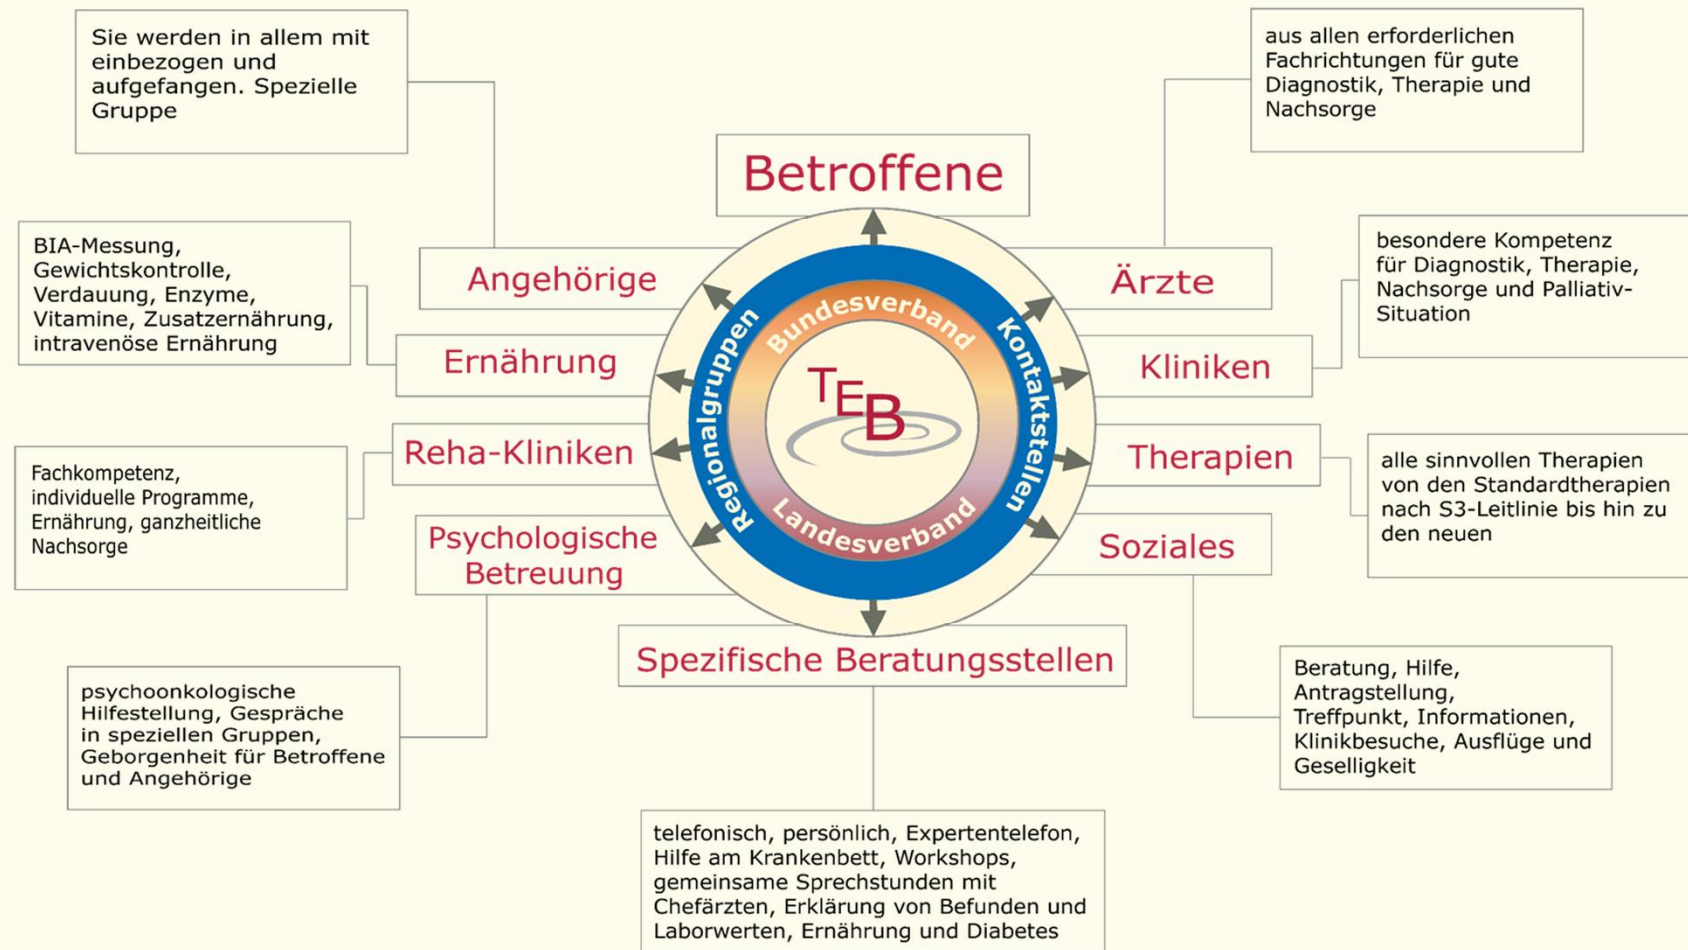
Sie werden in allem mit einbezogen und aufgefangen. Spezielle Gruppe

Betroffene

aus allen erforderlichen Fachrichtungen für gute Diagnostik, Therapie und Nachsorge

BIA-Messung, Gewichtskontrolle, Verdauung, Enzyme, Vitamine, Zusatzernährung, intravenöse Ernährung

Angehörige

Ärzte

besondere Kompetenz für Diagnostik, Therapie, Nachsorge und Palliativ-Situation

Ernährung

Bundesverband

Regionalgruppen

Kontaktstellen

Kliniken

TEB

Landesverband

Reha-Kliniken

Therapien

Fachkompetenz, individuelle Programme, Ernährung, ganzheitliche Nachsorge

alle sinnvollen Therapien von den Standardtherapien nach S3-Leitlinie bis hin zu den neuen

Psychologische Betreuung

Soziales

Spezifische Beratungsstellen

psychoonkologische Hilfestellung, Gespräche in speziellen Gruppen, Geborgenheit für Betroffene und Angehörige

Beratung, Hilfe, Antragstellung, Treffpunkt, Informationen, Klinikbesuche, Ausflüge und Geselligkeit

telefonisch, persönlich, Expertentelefon, Hilfe am Krankenbett, Workshops, gemeinsame Sprechstunden mit Chefärzten, Erklärung von Befunden und Laborwerten, Ernährung und Diabetes